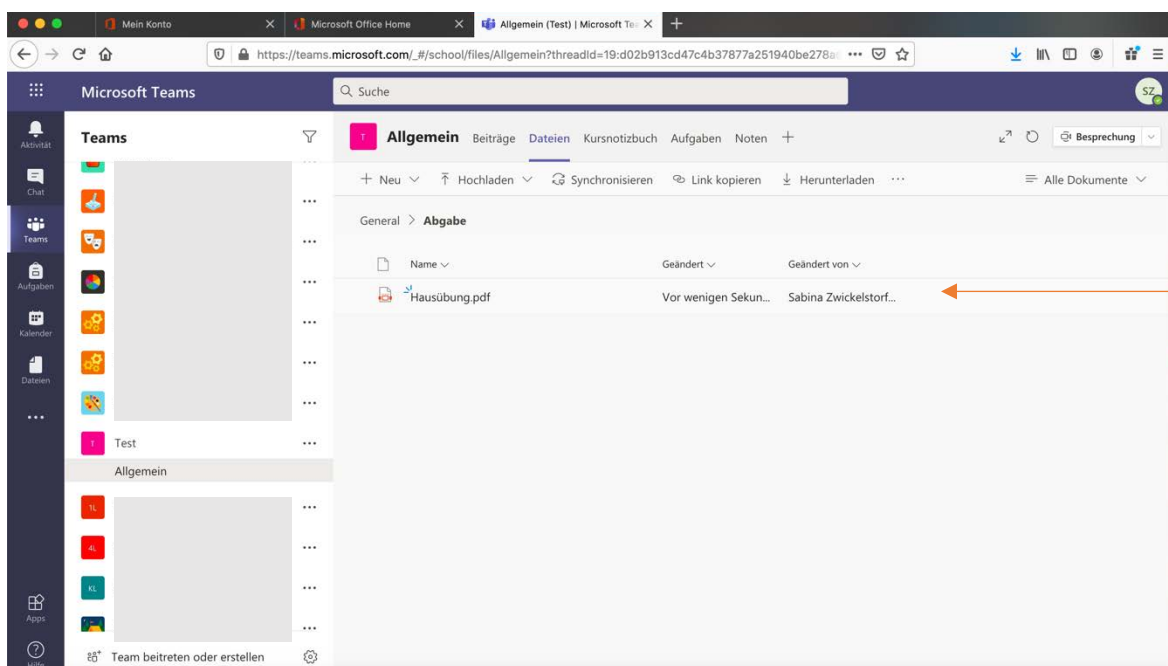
Mein Konto
Microsoft Office Home
Allgemein (Test) | Microsoft Te
https://teams.microsoft.com/_#/school/files/Allgemein?threadId=19:d02b913cd47c4b37877a251940be278a

Microsoft Teams
Suche
SZ

Aktivität
Chat
Teams
Aufgaben
Kalender
Dateien
...
Apps
Hilfe

Teams

T Test
Allgemein
1L
4L
KL
Team beitreten oder erstellen

T Allgemein Beiträge Dateien Kursnotizbuch Aufgaben Noten +
Besprechung

+ Neu Hochladen Synchronisieren Link kopieren Herunterladen ...
Alle Dokumente

General > Abgabe

| Name | Geändert | Geändert von |
|---|---|---|
| Hausübung.pdf | Vor wenigen Sekun... | Sabina Zwickelstorf... |